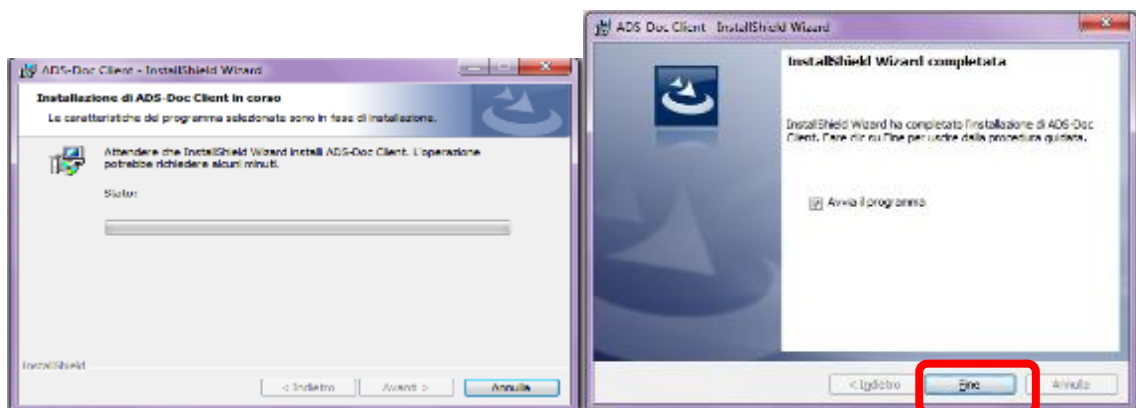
ADS-Doc Client - InstallShield Wizard

Installazione di ADS-Doc Client in corso

Le caratteristiche del programma selezionate sono in fase di installazione.

Attendere che InstallShield Wizard installi ADS-Doc Client. L'operazione potrebbe richiedere alcuni minuti.

Stato:

InstallShield

< Indietro

Avanti >

Annulla

ADS Doc Client InstallShield Wizard

InstallShield Wizard completata

InstallShield Wizard ha completato l'installazione di ADS-Doc Client. Fare clic su Fine per uscire dalla procedura guidata.

Avvia il programma

< Indietro

Fine

Annulla